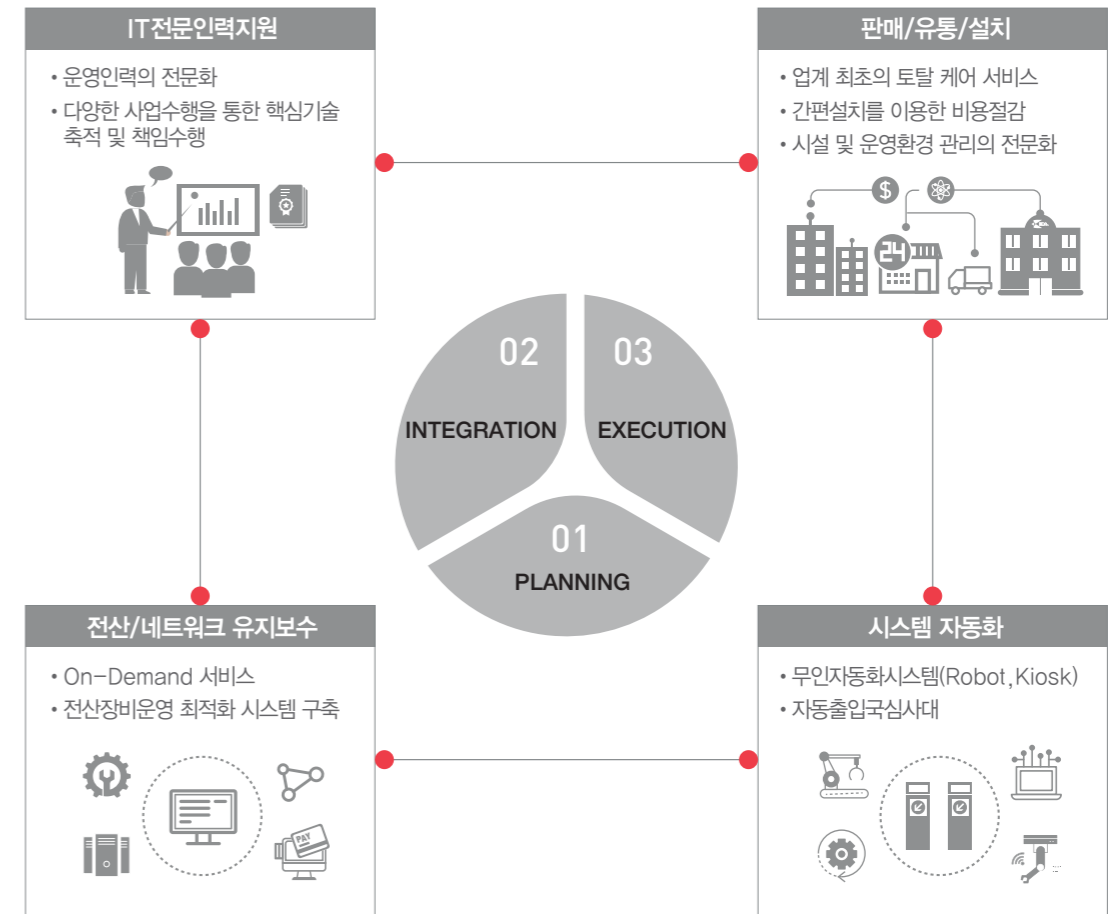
IT전문인력지원

• 운영인력의 전문화
• 다양한 사업수행을 통한 핵심기술 축적 및 책임수행

판매/유통/설치

• 업계 최초의 토탈 케어 서비스
• 간편설치를 이용한 비용절감
• 시설 및 운영환경 관리의 전문화

$

24

02

INTEGRATION

03

EXECUTION

01

PLANNING

전산/네트워크 유지보수

• On-Demand 서비스
• 전산장비운영 최적화 시스템 구축

PAY

시스템 자동화

• 무인자동화시스템(Robot, Kiosk)
• 자동출입국심사대